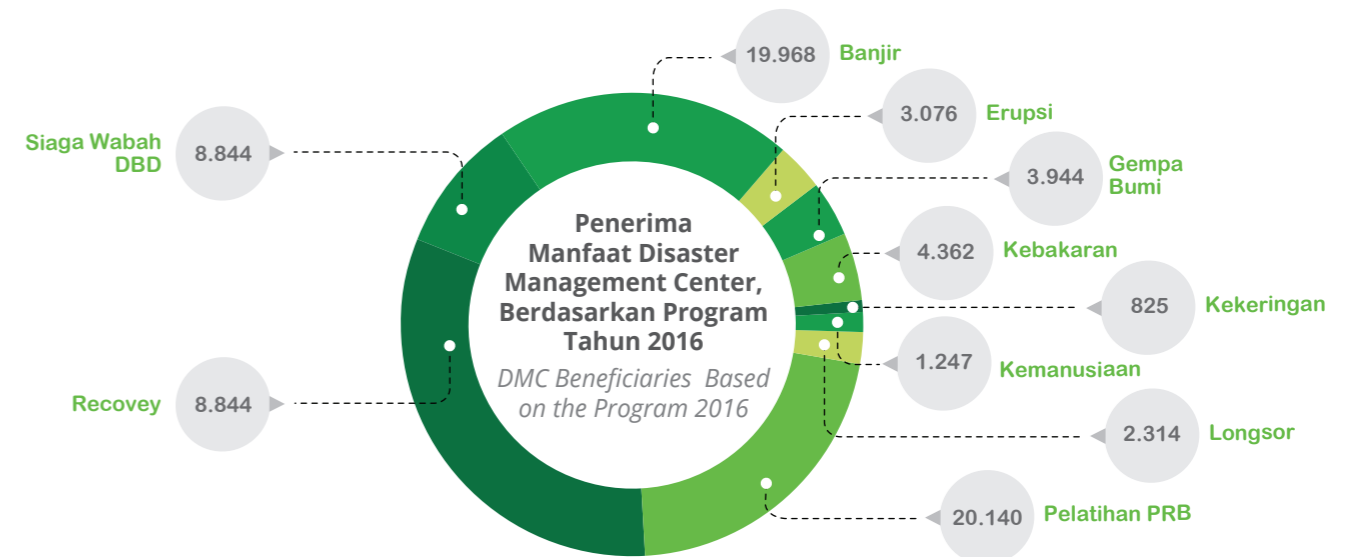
Penerima Manfaat Disaster Management Center, Berdasarkan Program Tahun 2016

DMC Beneficiaries Based on the Program 2016

19.968 Banjir

3.076 Erupsi

3.944 Gempa Bumi

4.362 Kebakaran

825 Kekeringan

1.247 Kemanusiaan

2.314 Longsor

20.140 Pelatihan PRB

Siaga Wabah DBD 8.844

Recovey 8.844